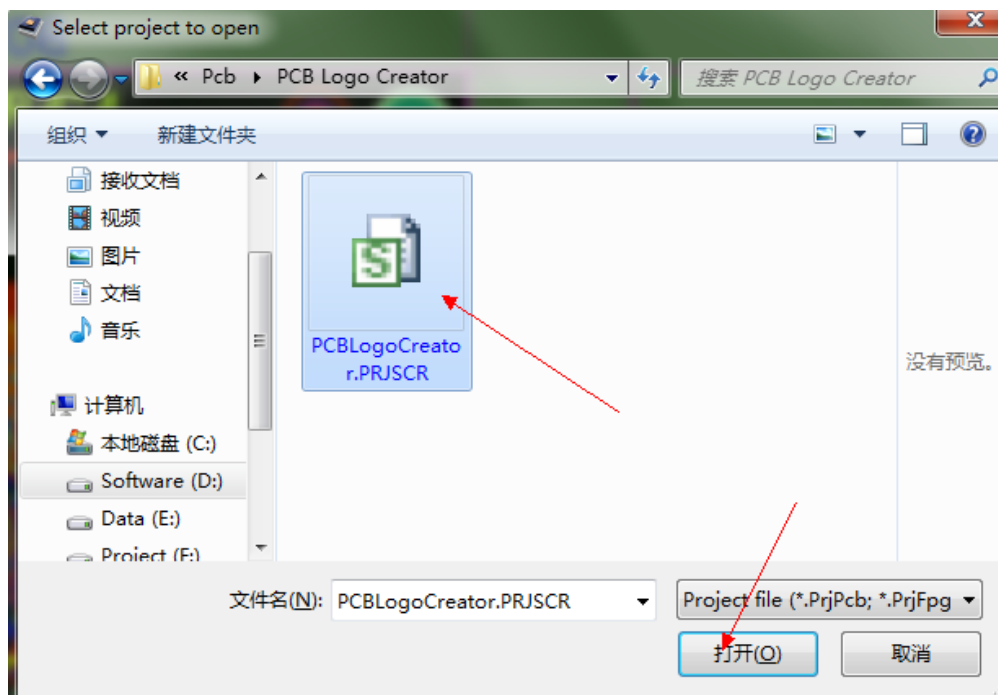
Select project to open

« Pcb ▸ PCB Logo Creator

搜索 PCB Logo Creator

组织 ▾ 新建文件夹

接收文档
视频
图片
文档
音乐
计算机
本地磁盘 (C:)
Software (D:)
Data (E:)
Project (F:)

PCBLogoCreator.PRJSCR

没有预览。

文件名(N): PCBLogoCreator.PRJSCR

Project file (*.PrjPcb; *.PrjFpg

打开(O)

取消